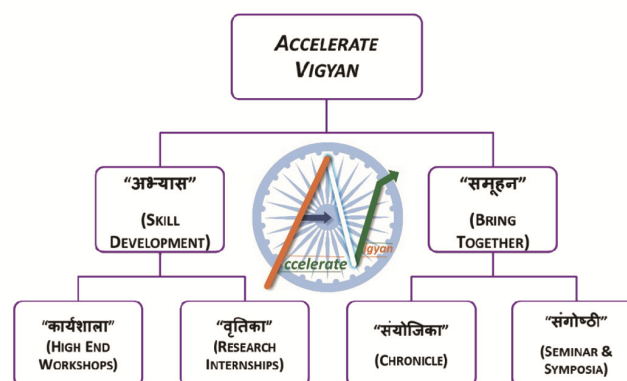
ACCELERATE VIGYAN

"अभ्यास"
(SKILL DEVELOPMENT)

ccelerate
igyan

"समूहन"
(BRING TOGETHER)

"कार्यशाला"
(HIGH END WORKSHOPS)

"वृतिका"
(RESEARCH INTERNSHIPS)

"संयोजिका"
(CHRONICLE)

"संगोष्ठी"
(SEMINAR & SYMPOSIA)